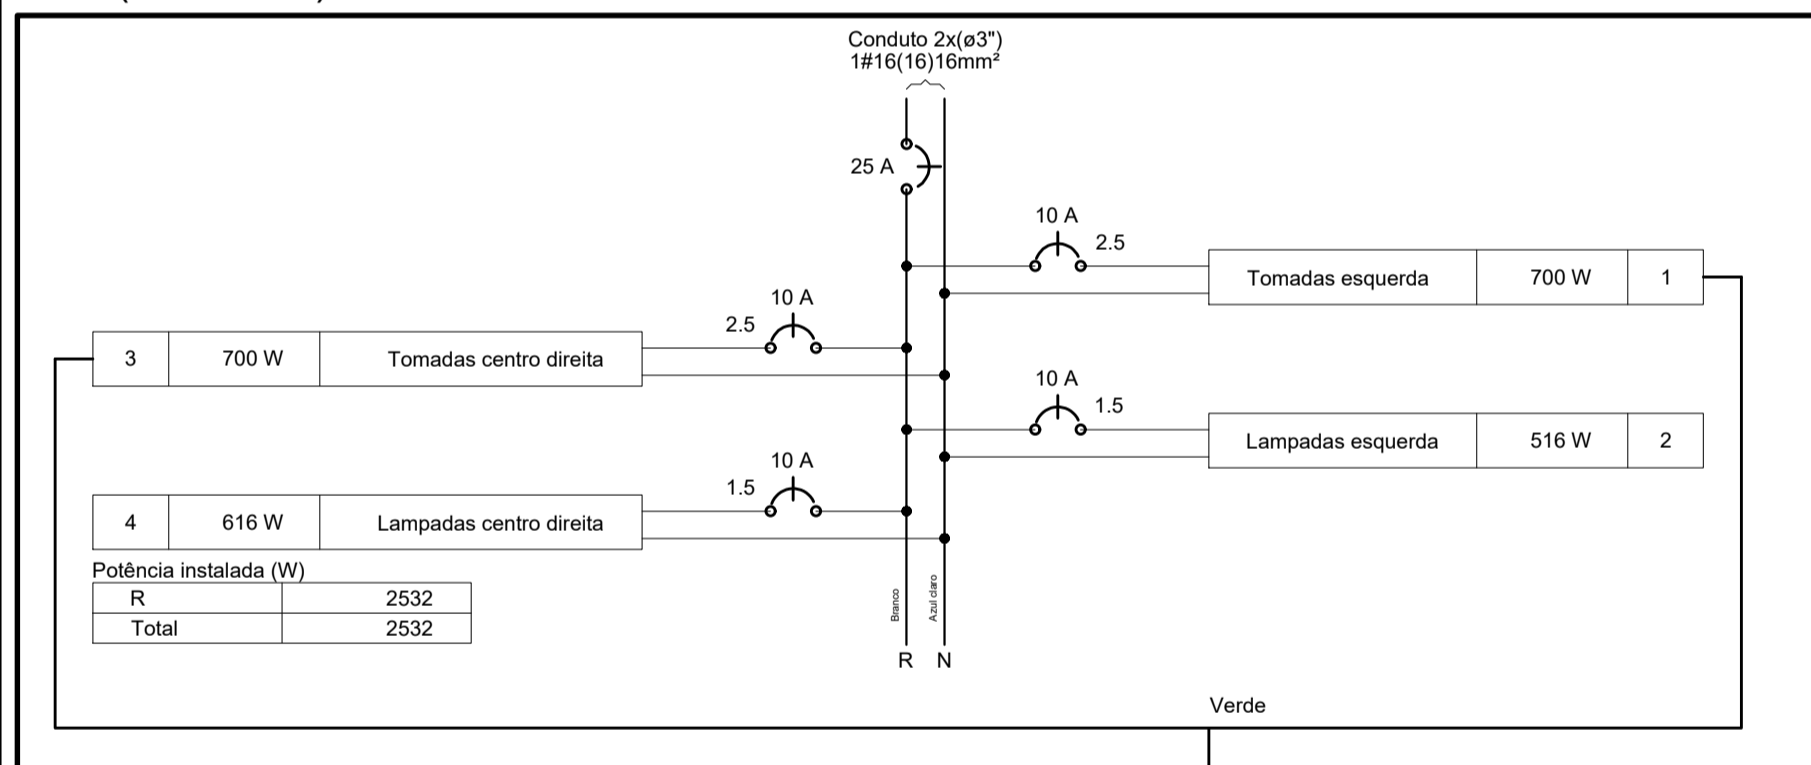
Conduto 2x(ø3")
1#16(16)16mm²

25 A

10 A
2.5

| Tomadas esquerda | 700 W | 1 |
|---|---|---|

10 A
2.5

| 3 | 700 W | Tomadas centro direita |
|---|---|---|

10 A
1.5

| Lampadas esquerda | 516 W | 2 |
|---|---|---|

10 A
1.5

| 4 | 616 W | Lampadas centro direita |
|---|---|---|

Potência instalada (W)

| R | 2532 |
|---|---|
| Total | 2532 |

Branco
Azul claro
R N

Verde